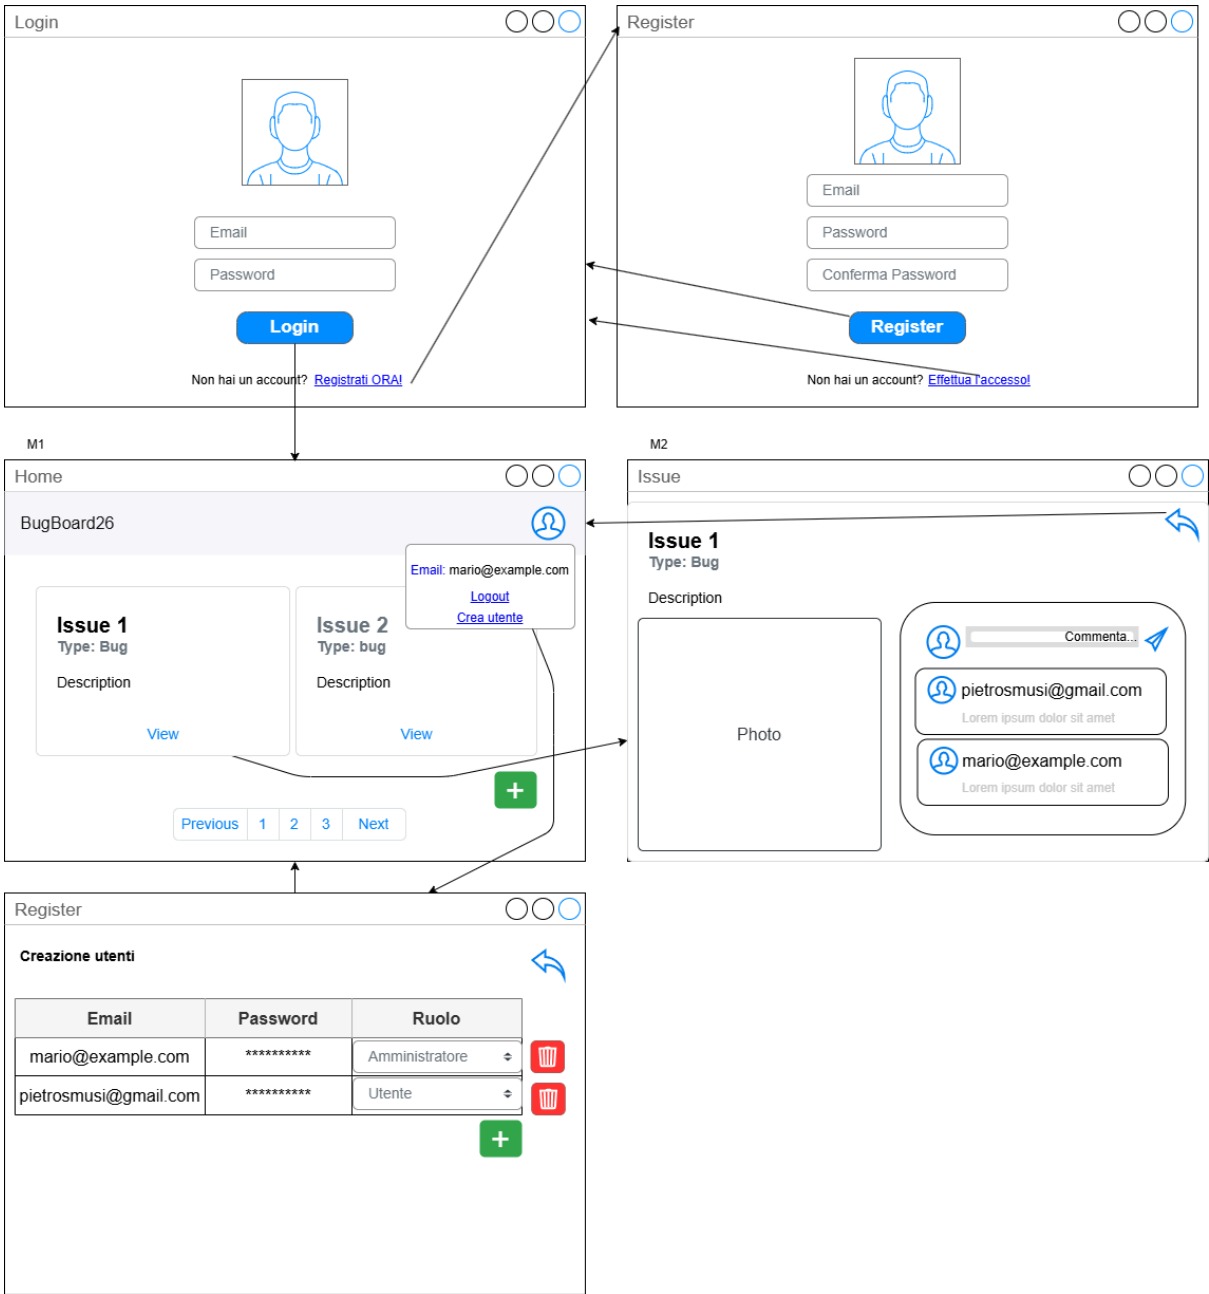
Login

Email

Password

Login

Non hai un account? Registrati ORA!

Register

Email

Password

Conferma Password

Register

Non hai un account? Effettua l'accesso!

M1

Home

BugBoard26

Email: mario@example.com

Logout

Crea utente

Issue 1

Type: Bug

Description

View

Issue 2

Type: bug

Description

View

+

Previous 1 2 3 Next

M2

Issue

Issue 1

Type: Bug

Description

Photo

Commenta...

pietrosmusi@gmail.com

Lorem ipsum dolor sit amet

mario@example.com

Lorem ipsum dolor sit amet

Register

Creazione utenti

| Email | Password | Ruolo |
|---|---|---|
| mario@example.com | ********** | Amministratore |
| pietrosmusi@gmail.com | ********** | Utente |

+